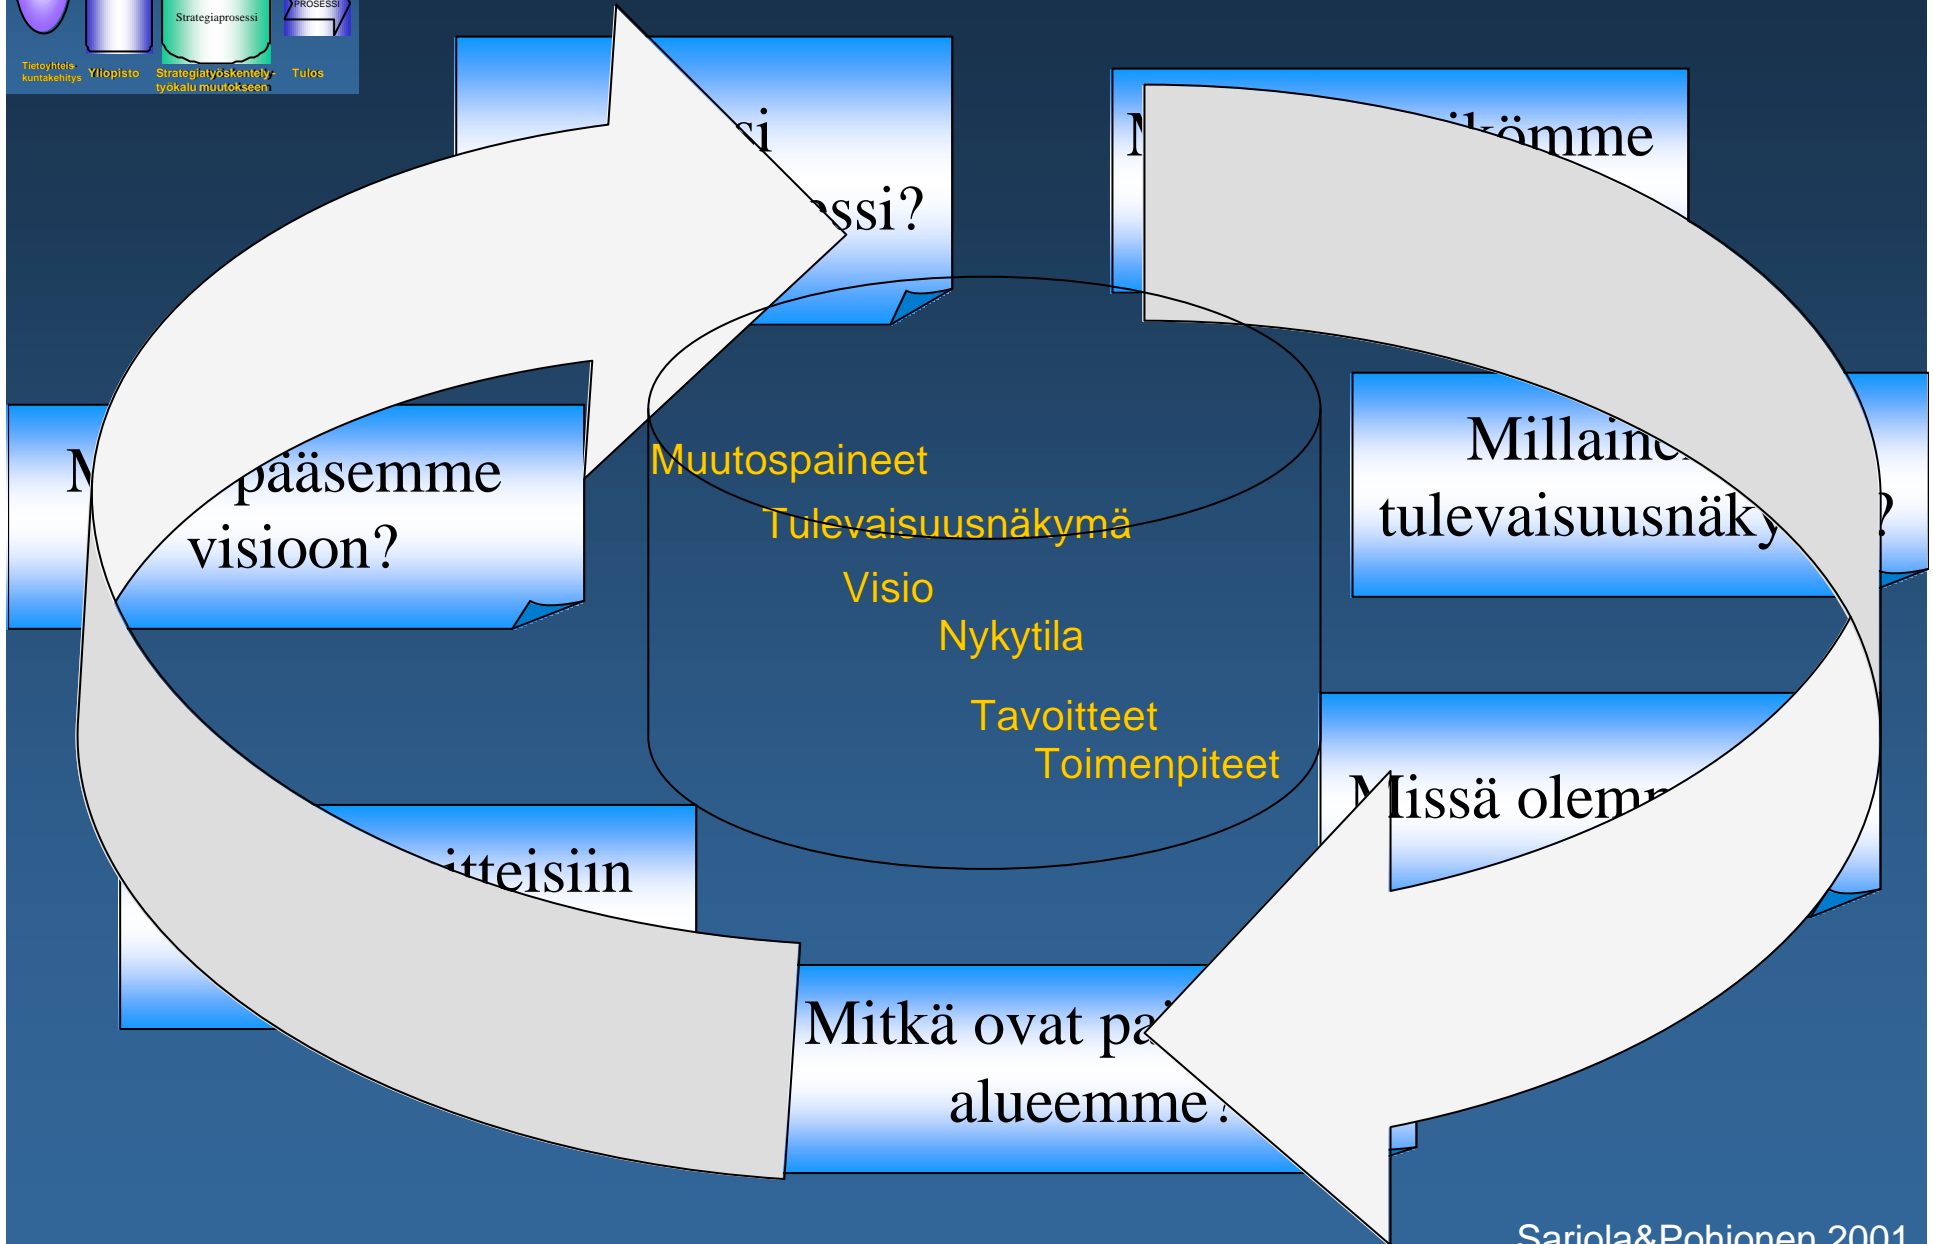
Strategiaprosessi
PROSESSI
Tietoyhteis-kuntakehitys
Yliopisto
Strategiatyöskentely-työkalu muutokseen
Tulos

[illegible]si
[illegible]ssi?

M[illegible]ikömme

M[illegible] pääsemme visioon?

Millaine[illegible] tulevaisuusnäky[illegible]?

Muutospaineet
Tulevaisuusnäkymä
Visio
Nykytila
Tavoitteet
Toimenpiteet

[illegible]itteisiin

Missä olem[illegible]

Mitkä ovat pa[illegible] alueemme?

Sariola&Pohjonen 2001